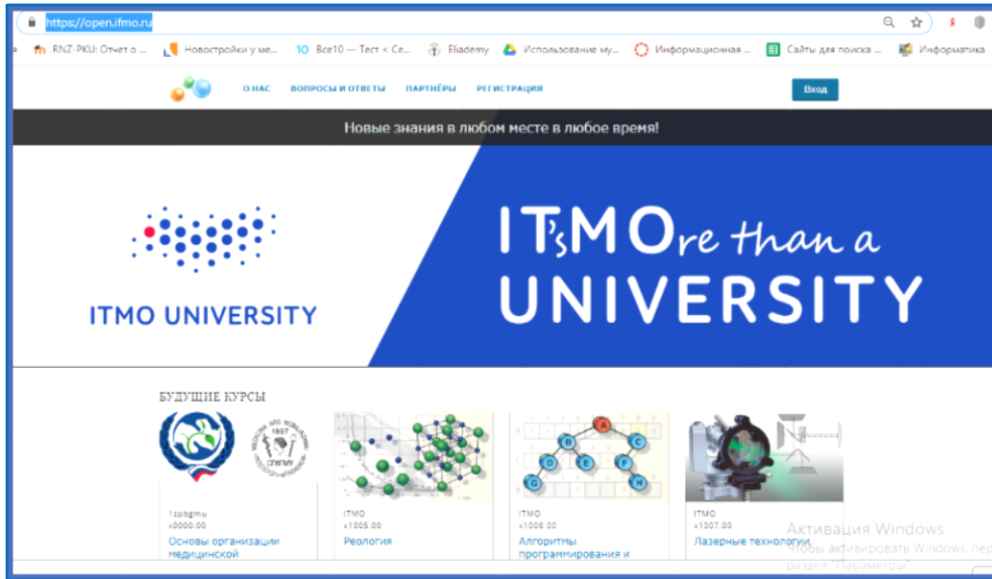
https://open.ifmo.ru

RNZ-PKU: Отчет о ... Новостройки у ме... 10 Все10 — Тест < Се... Eliademy Использование му... Информационная ... Сайты для поиска ... Информатика

О НАС ВОПРОСЫ И ОТВЕТЫ ПАРТНЁРЫ РЕГИСТРАЦИЯ Вход

Новые знания в любом месте в любое время!

ITMO UNIVERSITY

IT'sMOre than a UNIVERSITY

БУДУЩИЕ КУРСЫ

1spbgmu
x0000.00
Основы организации медицинской

ITMO
x1005.00
Реология

ITMO
x1006.00
Алгоритмы программирования и

ITMO
x1007.00
Лазерные технологии

Активация Windows
Чтобы активировать Windows, пер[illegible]
раздел "Параметры"